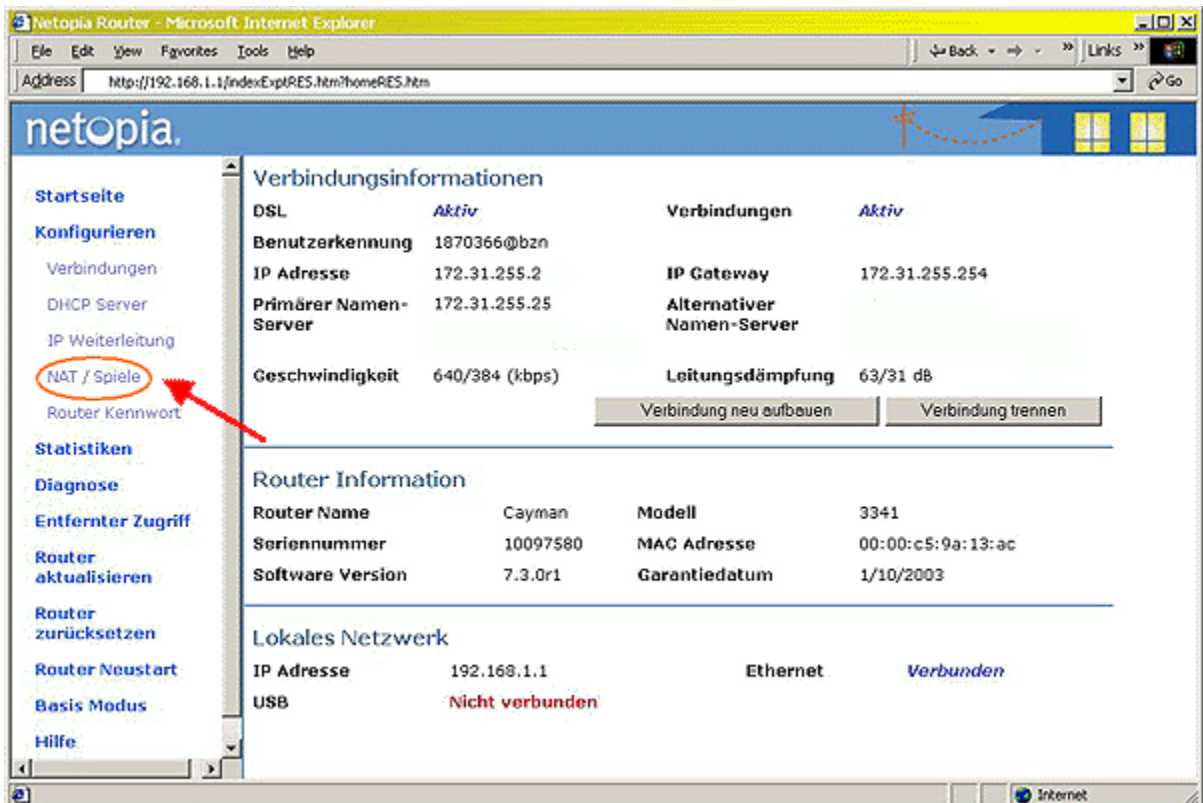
Netopia Router - Microsoft Internet Explorer

File Edit View Favorites Tools Help

Back Links

Address http://192.168.1.1/indexExptRES.htm?homeRES.htm

Go

netopia.

Startseite
Konfigurieren
Verbindungen
DHCP Server
IP Weiterleitung
NAT / Spiele
Router Kennwort
Statistiken
Diagnose
Entfernter Zugriff
Router aktualisieren
Router zurücksetzen
Router Neustart
Basis Modus
Hilfe

Verbindungsinformationen

| | | | |
|---|---|---|---|
| DSL | Aktiv | Verbindungen | Aktiv |
| Benutzerkennung | 1870366@bzn | | |
| IP Adresse | 172.31.255.2 | IP Gateway | 172.31.255.254 |
| Primärer Namen-Server | 172.31.255.25 | Alternativer Namen-Server | |
| Geschwindigkeit | 640/384 (kbps) | Leitungsdämpfung | 63/31 dB |

Verbindung neu aufbauen Verbindung trennen

Router Information

| | | | |
|---|---|---|---|
| Router Name | Cayman | Modell | 3341 |
| Seriennummer | 10097580 | MAC Adresse | 00:00:c5:9a:13:ac |
| Software Version | 7.3.0r1 | Garantiedatum | 1/10/2003 |

Lokales Netzwerk

| | | | |
|---|---|---|---|
| IP Adresse | 192.168.1.1 | Ethernet | Verbunden |
| USB | Nicht verbunden | | |

Internet